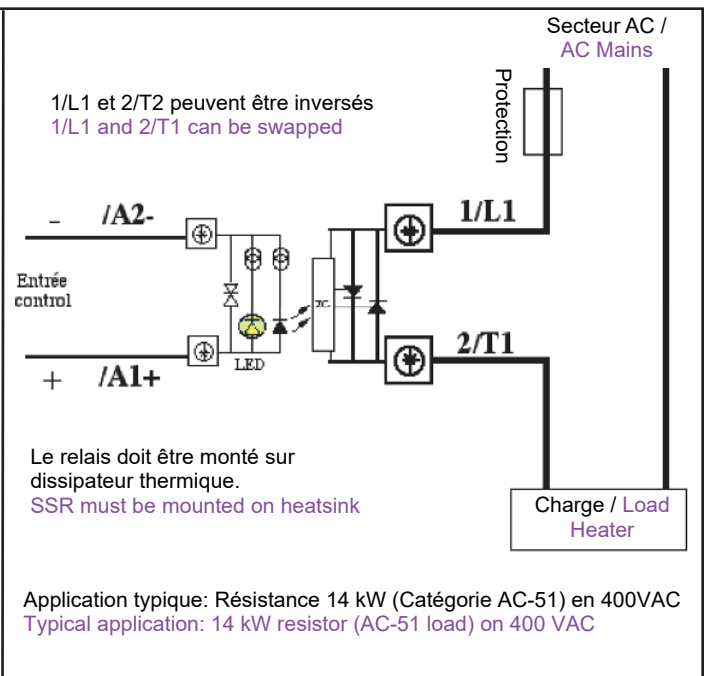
Secteur AC /
AC Mains

1/L1 et 2/T2 peuvent être inversés
1/L1 and 2/T1 can be swapped

Protection

- /A2-

1/L1

Entrée control

ZC

LED

+ /A1+

2/T1

Le relais doit être monté sur dissipateur thermique.
SSR must be mounted on heatsink

Charge / Load
Heater

Application typique: Résistance 14 kW (Catégorie AC-51) en 400VAC
Typical application: 14 kW resistor (AC-51 load) on 400 VAC